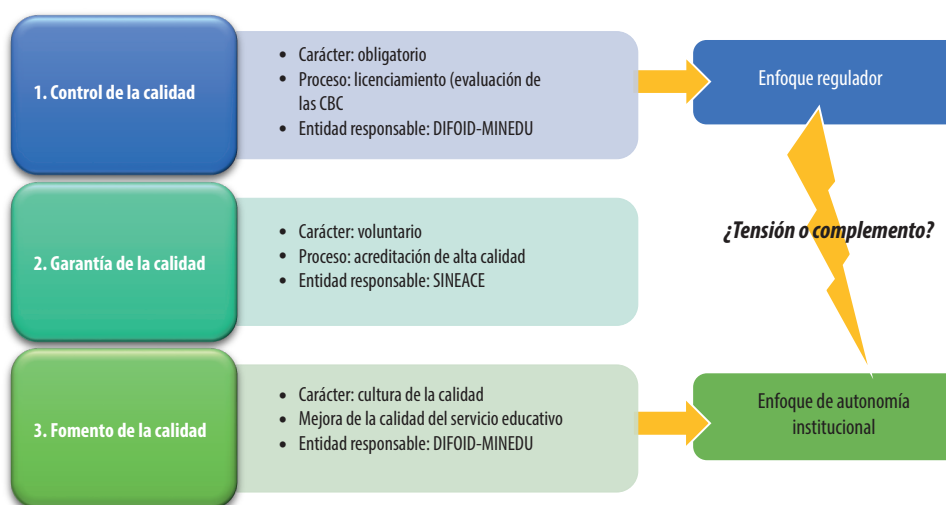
1. Control de la calidad

- Carácter: obligatorio
- Proceso: licenciamiento (evaluación de las CBC
- Entidad responsable: DIFOID-MINEDU

Enfoque regulador

2. Garantía de la calidad

- Carácter: voluntario
- Proceso: acreditación de alta calidad
- Entidad responsable: SINEACE

¿Tensión o complemento?

3. Fomento de la calidad

- Carácter: cultura de la calidad
- Mejora de la calidad del servicio educativo
- Entidad responsable: DIFOID-MINEDU

Enfoque de autonomía institucional